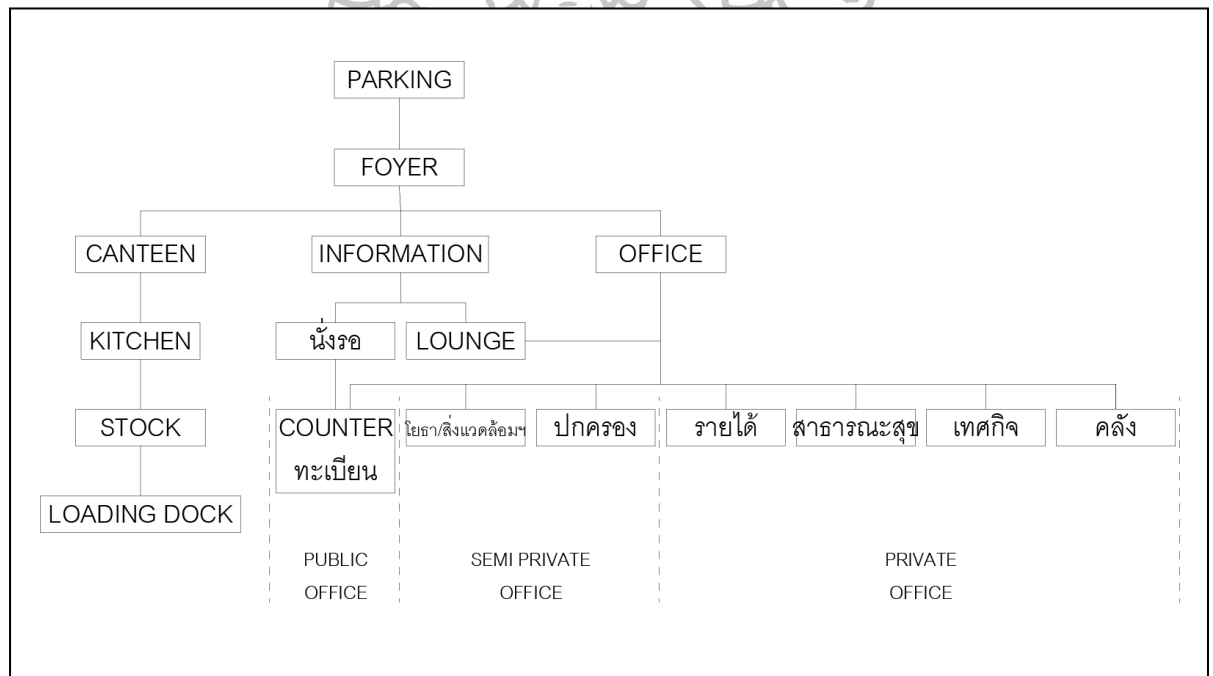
PARKING

FOYER

CANTEEN

INFORMATION

OFFICE

KITCHEN

นั่งรอ

LOUNGE

STOCK

LOADING DOCK

COUNTER ทะเบียน

โยธา/สิ่งแวดล้อมฯ

ปกครอง

รายได้

สาธารณะสุข

เทศกิจ

คลัง

PUBLIC OFFICE

SEMI PRIVATE OFFICE

PRIVATE OFFICE